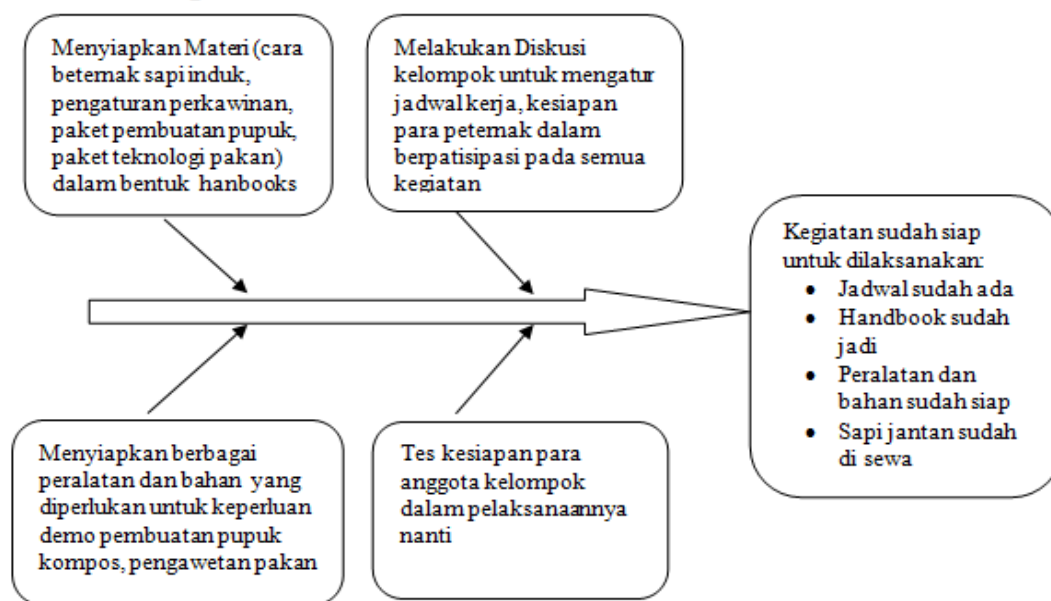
Menyiapkan Materi (cara beternak sapi induk, pengaturan perkawinan, paket pembuatan pupuk, paket teknologi pakan) dalam bentuk hanbooks

Melakukan Diskusi kelompok untuk mengatur jadwal kerja, kesiapan para peternak dalam berpatisipasi pada semua kegiatan

Kegiatan sudah siap untuk dilaksanakan:
- Jadwal sudah ada
- Handbook sudah jadi
- Peralatan dan bahan sudah siap
- Sapi jantan sudah di sewa

Menyiapkan berbagai peralatan dan bahan yang diperlukan untuk keperluan demo pembuatan pupuk kompos, pengawetan pakan

Tes kesiapan para anggota kelompok dalam pelaksanaannya nanti